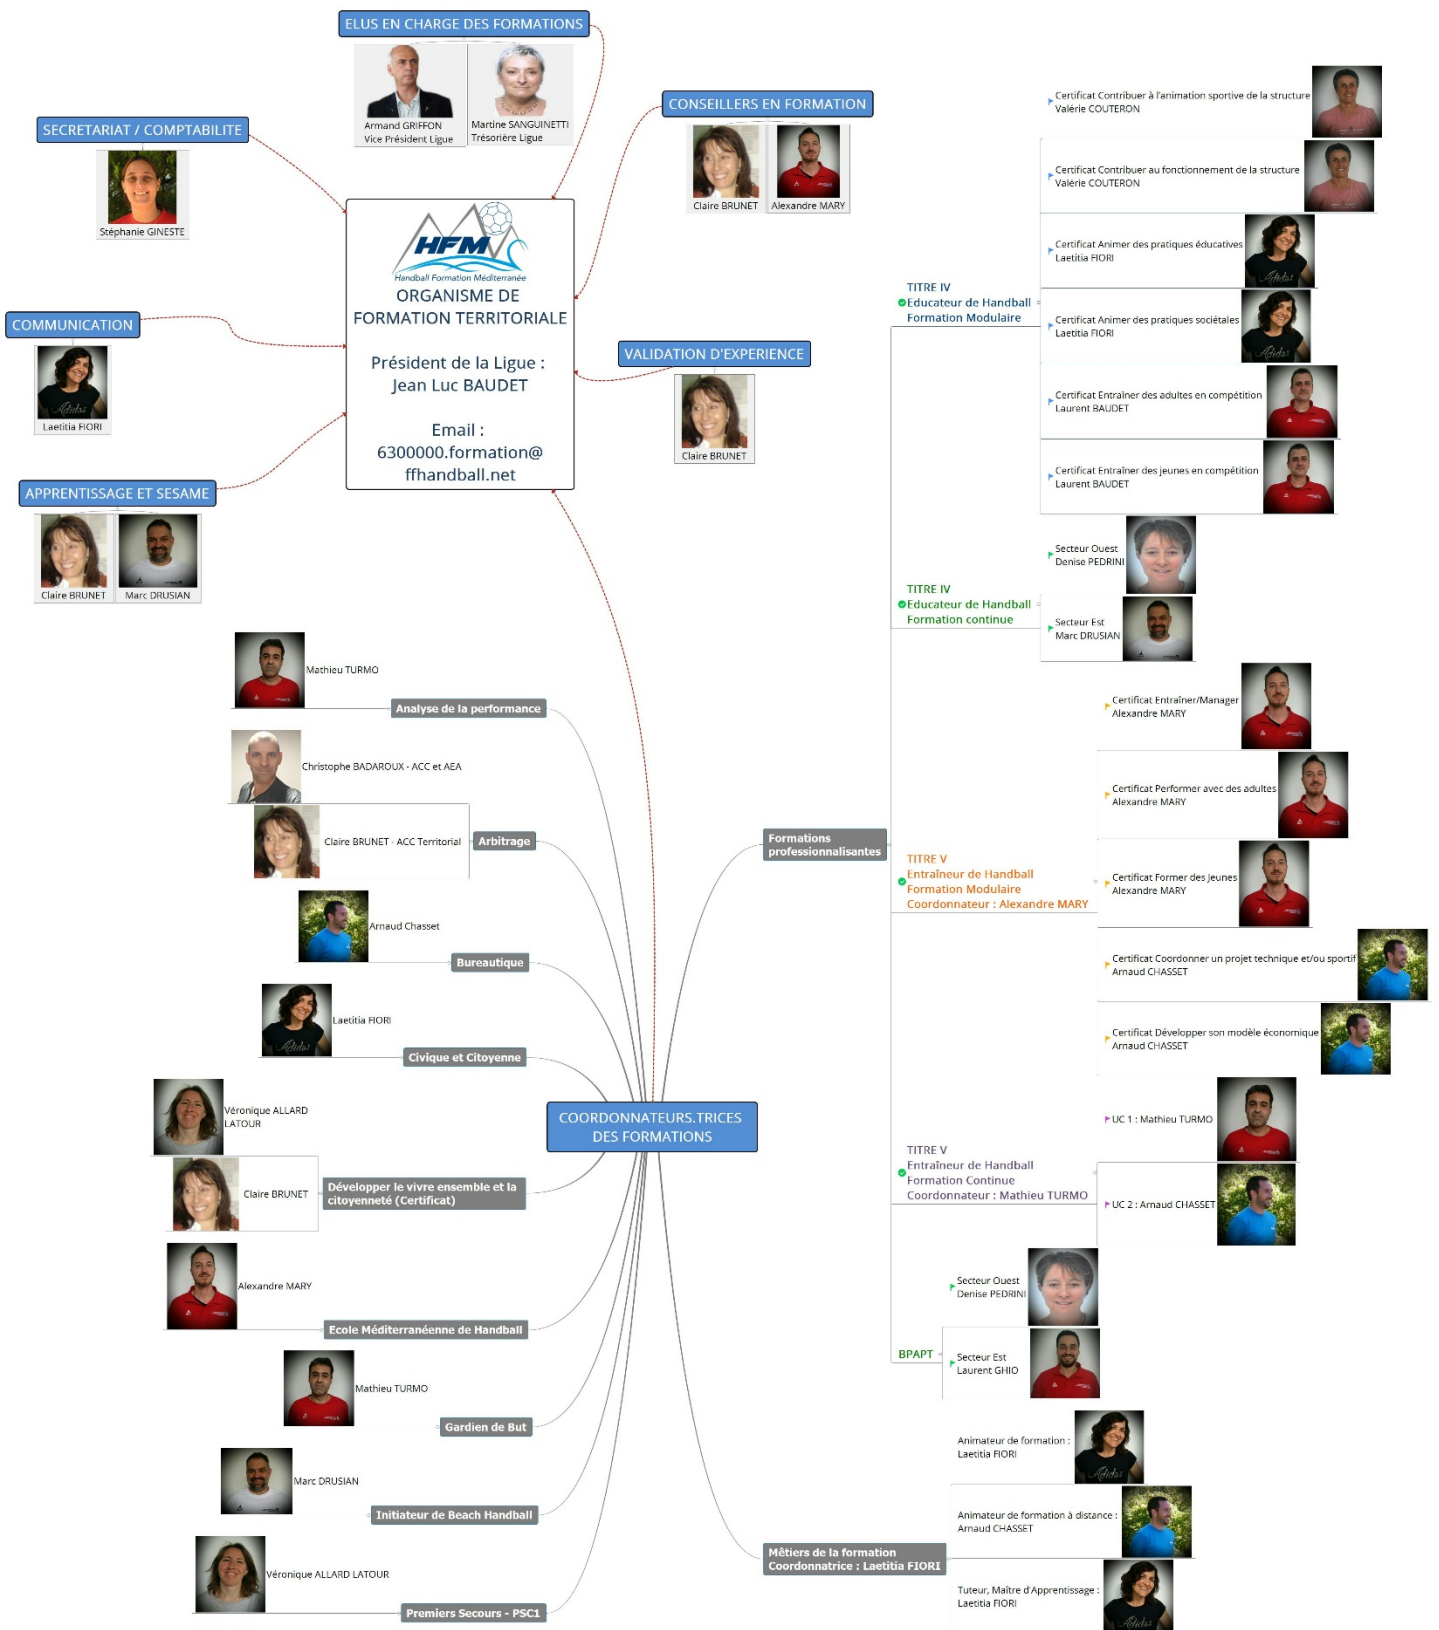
ELUS EN CHARGE DES FORMATIONS

Armand GRIFFON
Vice Président Ligue

Martine SANGUINETTI
Trésorière Ligue

SECRETARIAT / COMPTABILITE

Stéphanie GINESTE

CONSEILLERS EN FORMATION

Claire BRUNET

Alexandre MARY

HFM
Handball Formation Méditerranée

ORGANISME DE FORMATION TERRITORIALE

Président de la Ligue :
Jean Luc BAUDET

Email :
6300000.formation@ffhandball.net

COMMUNICATION

Laetitia FIORI

VALIDATION D'EXPERIENCE

Claire BRUNET

APPRENTISSAGE ET SESAME

Claire BRUNET

Marc DRUSIAN

Certificat Contribuer à l'animation sportive de la structure
Valérie COUTERON

Certificat Contribuer au fonctionnement de la structure
Valérie COUTERON

Certificat Animer des pratiques éducatives
Laetitia FIORI

Certificat Animer des pratiques sociétales
Laetitia FIORI

Certificat Entraîner des adultes en compétition
Laurent BAUDET

Certificat Entraîner des jeunes en compétition
Laurent BAUDET

TITRE IV
Educateur de Handball
Formation Modulaire

Secteur Ouest
Denise PEDRINI

Secteur Est
Marc DRUSIAN

TITRE IV
Educateur de Handball
Formation continue

Certificat Entraîner/Manager
Alexandre MARY

Certificat Performer avec des adultes
Alexandre MARY

Certificat Former des Jeunes
Alexandre MARY

TITRE V
Entraîneur de Handball
Formation Modulaire
Coordonnateur : Alexandre MARY

Certificat Coordonner un projet technique et/ou sportif
Arnaud CHASSET

Certificat Développer son modèle économique
Arnaud CHASSET

UC 1 : Mathieu TURMO

UC 2 : Arnaud CHASSET

TITRE V
Entraîneur de Handball
Formation Continue
Coordonnateur : Mathieu TURMO

Secteur Ouest
Denise PEDRINI

Secteur Est
Laurent GHIO

BPAPT

Animateur de formation :
Laetitia FIORI

Animateur de formation à distance :
Arnaud CHASSET

Tuteur, Maître d'Apprentissage :
Laetitia FIORI

Formations professionnalisantes

Métiers de la formation
Coordonnatrice : Laetitia FIORI

Mathieu TURMO

Analyse de la performance

Christophe BADAROUX - ACC et AEA

Claire BRUNET - ACC Territorial

Arbitrage

Arnaud Chasset

Bureautique

Laetitia FIORI

Civique et Citoyenne

COORDONNATEURS.TRICES DES FORMATIONS

Véronique ALLARD LATOUR

Claire BRUNET

Développer le vivre ensemble et la citoyenneté (Certificat)

Alexandre MARY

Ecole Méditerranéenne de Handball

Mathieu TURMO

Gardien de But

Marc DRUSIAN

Initiateur de Beach Handball

Véronique ALLARD LATOUR

Premiers Secours - PSC1